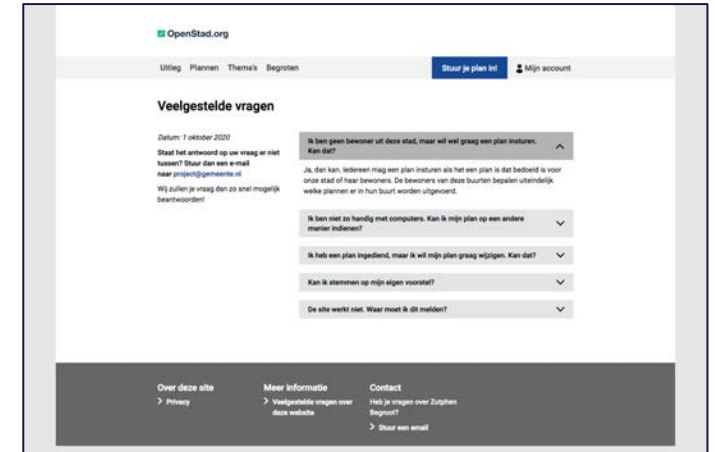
OpenStad.org

Uitleg Plannen Thema's Begroten

Stuur je plan in! Mijn account

Veelgestelde vragen

Datum: 1 oktober 2020

Staat het antwoord op uw vraag er niet tussen? Stuur dan een e-mail naar project@gemeente.nl

Wij zullen je vraag dan zo snel mogelijk beantwoorden!

Ik ben geen bewoner uit deze stad, maar wil wel graag een plan insturen. Kan dat?

Ja, dan kan. Iedereen mag een plan insturen als het een plan is dat bedoeld is voor onze stad of haar bewoners. De bewoners van deze buurten bepalen uiteindelijk welke plannen er in hun buurt worden uitgevoerd.

Ik ben niet zo handig met computers. Kan ik mijn plan op een andere manier indienen?

Ik heb een plan ingediend, maar ik wil mijn plan graag wijzigen. Kan dat?

Kan ik stemmen op mijn eigen voorstel?

De site werkt niet. Waar moet ik dit melden?

Over deze site
> Privacy

Meer informatie
> Veelgestelde vragen over deze website

Contact
Heb je vragen over Zutphen Begroot?
> Stuur een email